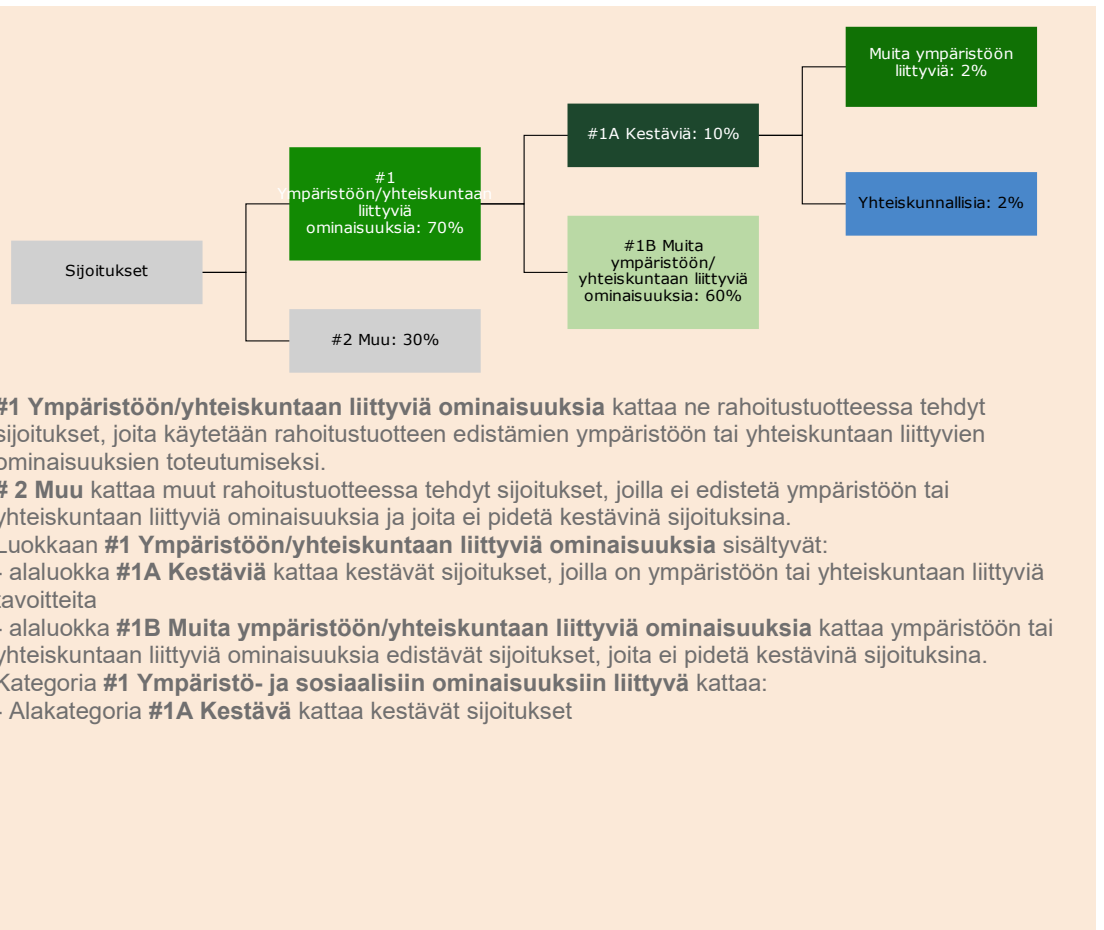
Sijoitukset

#1 Ympäristöön/yhteiskuntaan liittyviä ominaisuuksia: 70%

#2 Muu: 30%

#1A Kestäviä: 10%

#1B Muita ympäristöön/ yhteiskuntaan liittyviä ominaisuuksia: 60%

Muita ympäristöön liittyviä: 2%

Yhteiskunnallisia: 2%

#1 Ympäristöön/yhteiskuntaan liittyviä ominaisuuksia kattaa ne rahoitustuotteessa tehdyt sijoitukset, joita käytetään rahoitustuotteen edistämien ympäristöön tai yhteiskuntaan liittyvien ominaisuuksien toteutumiseksi.

# 2 Muu kattaa muut rahoitustuotteessa tehdyt sijoitukset, joilla ei edistetä ympäristöön tai yhteiskuntaan liittyviä ominaisuuksia ja joita ei pidetä kestävinä sijoituksina.

Luokkaan #1 Ympäristöön/yhteiskuntaan liittyviä ominaisuuksia sisältyvät:

- alaluokka #1A Kestäviä kattaa kestävät sijoitukset, joilla on ympäristöön tai yhteiskuntaan liittyviä tavoitteita

- alaluokka #1B Muita ympäristöön/yhteiskuntaan liittyviä ominaisuuksia kattaa ympäristöön tai yhteiskuntaan liittyviä ominaisuuksia edistävät sijoitukset, joita ei pidetä kestävinä sijoituksina.

Kategoria #1 Ympäristö- ja sosiaalisiin ominaisuuksiin liittyvä kattaa:

- Alakategoria #1A Kestävä kattaa kestävät sijoitukset